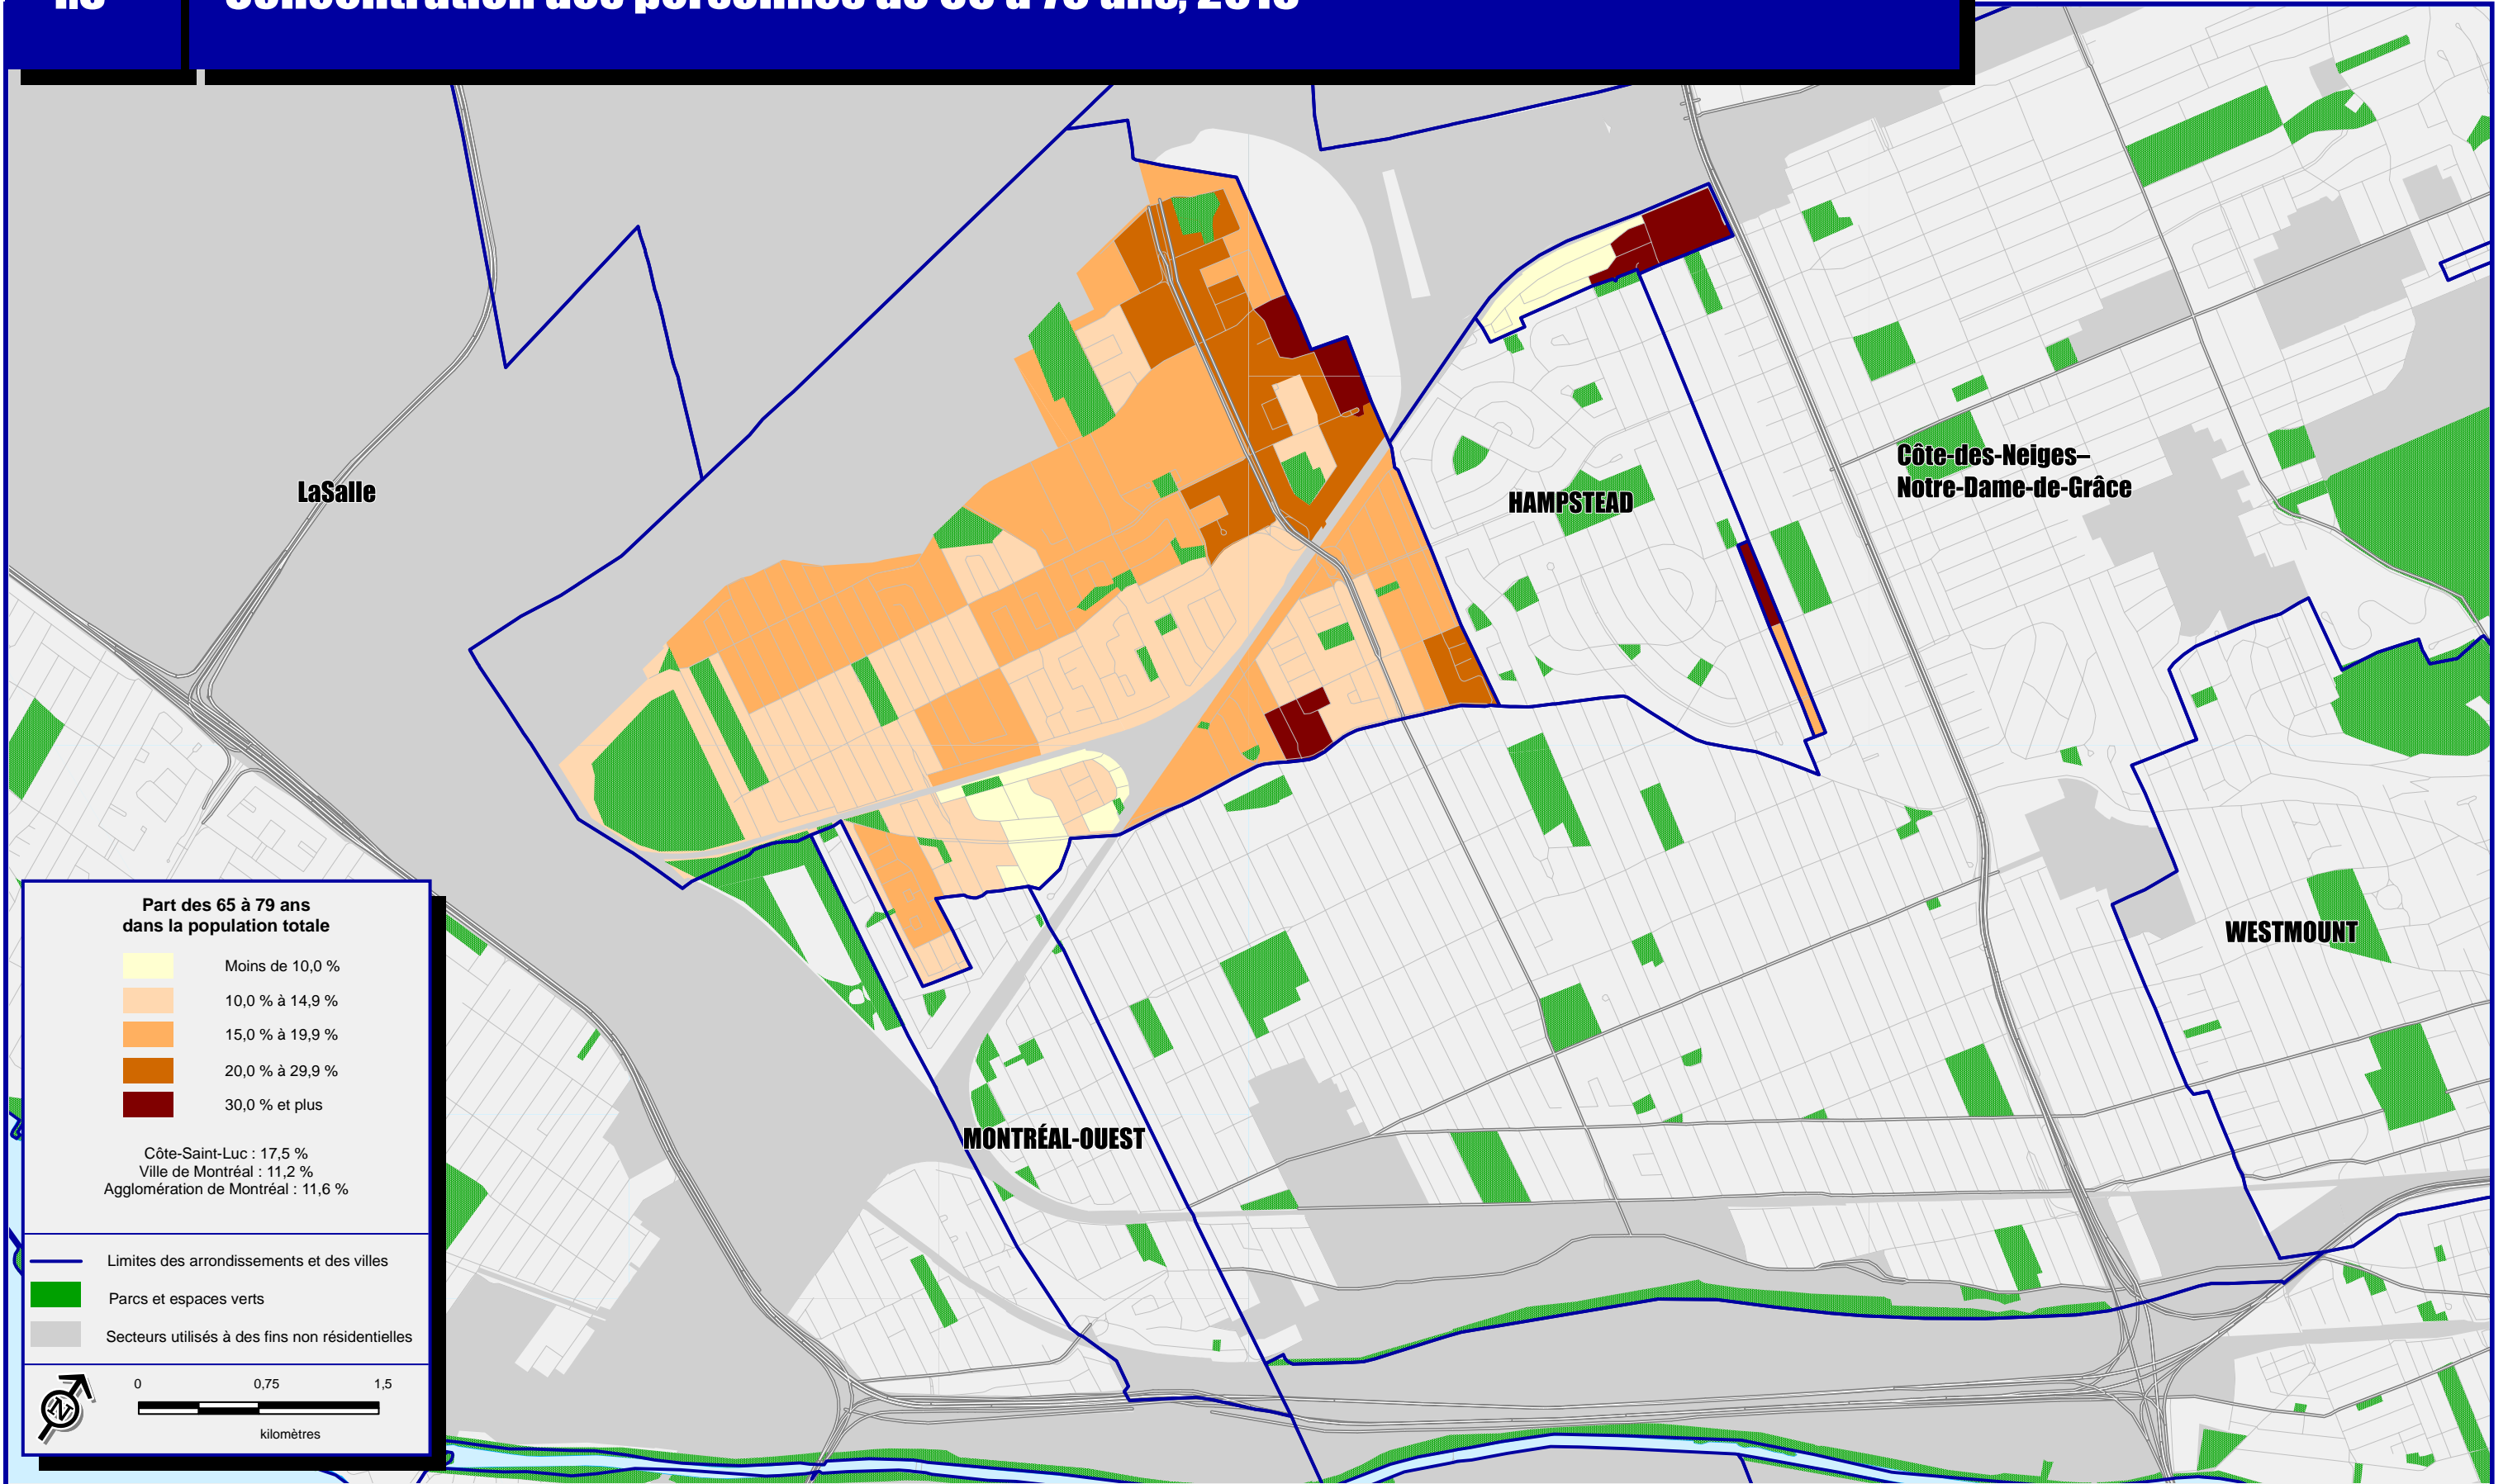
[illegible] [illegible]

LaSalle

HAMPSTEAD

Côte-des-Neiges–Notre-Dame-de-Grâce

WESTMOUNT

MONTRÉAL-OUEST

Part des 65 à 79 ans dans la population totale

Moins de 10,0 %

10,0 % à 14,9 %

15,0 % à 19,9 %

20,0 % à 29,9 %

30,0 % et plus

Côte-Saint-Luc : 17,5 %
Ville de Montréal : 11,2 %
Agglomération de Montréal : 11,6 %

Limites des arrondissements et des villes

Parcs et espaces verts

Secteurs utilisés à des fins non résidentielles

N

0 0,75 1,5

kilomètres